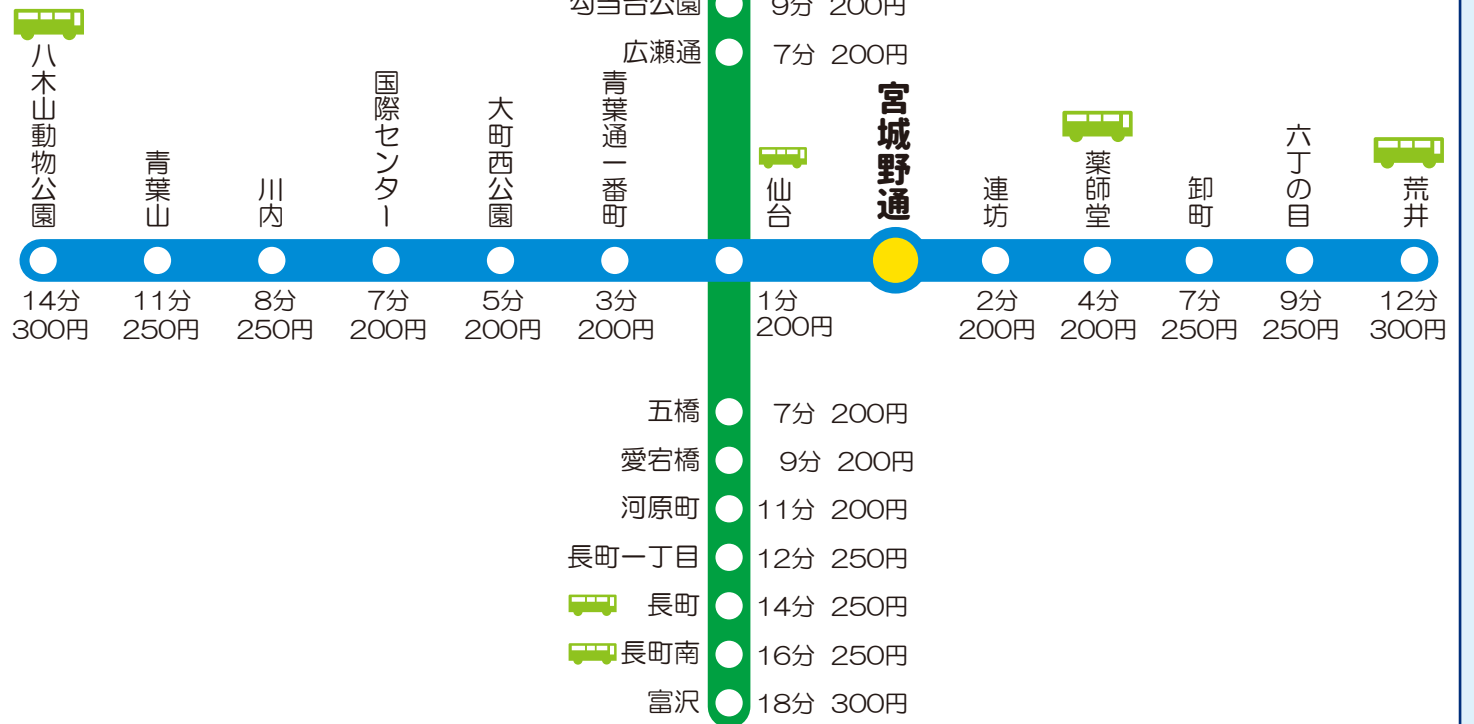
勾当台公園 9分 200円

広瀬通 7分 200円

八木山動物公園 14分 300円

青葉山 11分 250円

川内 8分 250円

国際センター 7分 200円

大町西公園 5分 200円

青葉通一番町 3分 200円

仙台 1分 200円

宮城野通

連坊 2分 200円

薬師堂 4分 200円

卸町 7分 250円

六丁の目 9分 250円

荒井 12分 300円

五橋 7分 200円

愛宕橋 9分 200円

河原町 11分 200円

長町一丁目 12分 250円

長町 14分 250円

長町南 16分 250円

富沢 18分 300円